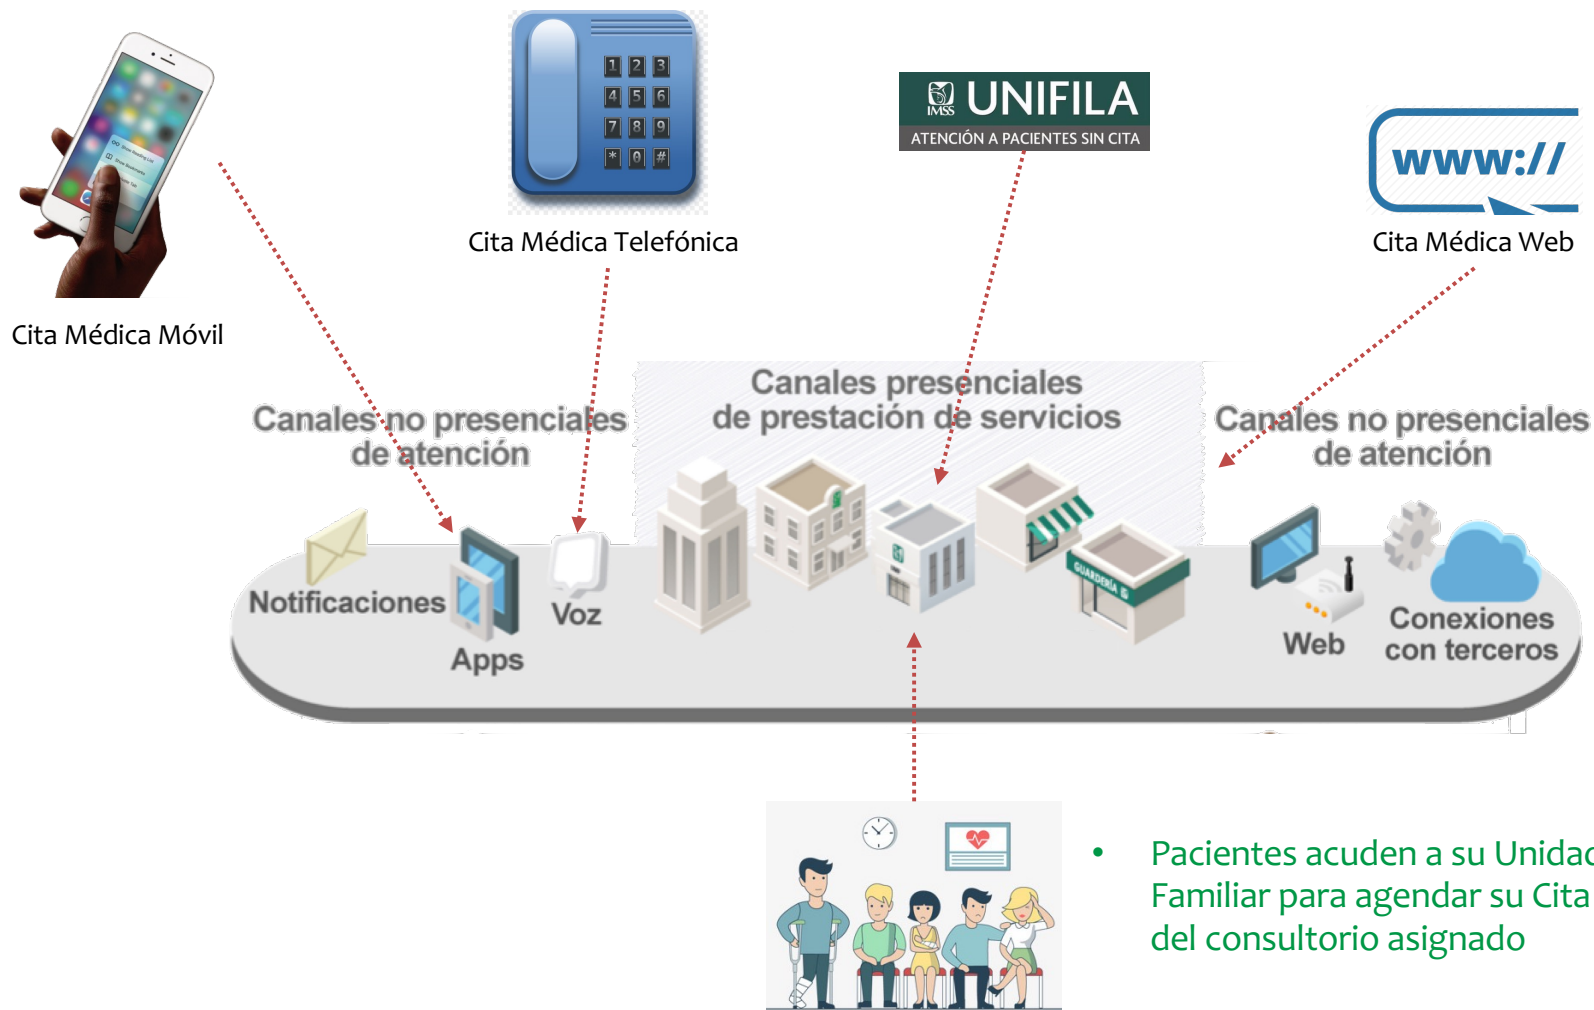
Cita Médica Telefónica

IMSS UNIFILA
ATENCIÓN A PACIENTES SIN CITA

www://

Cita Médica Web

Cita Médica Móvil

Canales no presenciales de atención

Canales presenciales de prestación de servicios

Canales no presenciales de atención

1 2 3
4 5 6
7 8 9
* 0 #

GUARDERÍA

Notificaciones

Apps

Voz

Web

Conexiones con terceros

• Pacientes acuden a su Unidad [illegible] Familiar para agendar su Cita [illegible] del consultorio asignado